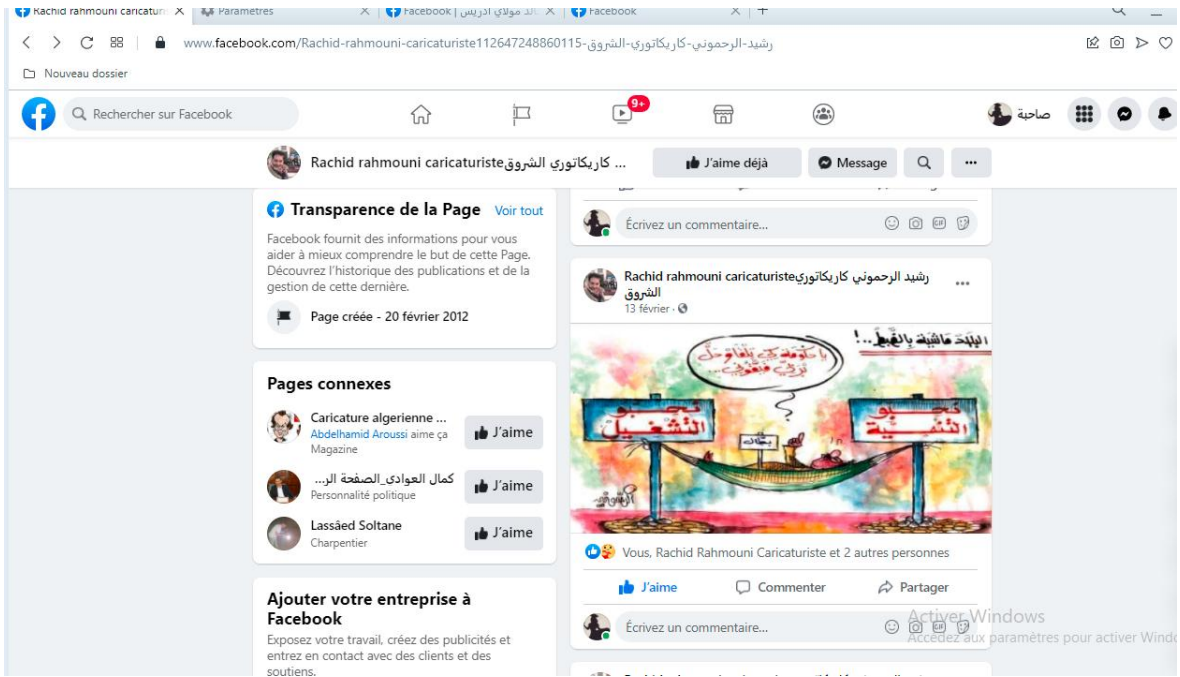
Rachid rahmouni caricatu ×
Paramètres ×
مولاي ادريس | Facebook ×
Facebook ×

www.facebook.com/Rachid-rahmouni-caricaturiste112647248860115-رشيد-الرحموني-كاريكاتوري-الشروق

Nouveau dossier

Rechercher sur Facebook
9+
صاحبة

Rachid rahmouni caricaturisteكاريكاتوري الشروق ...
J'aime déjà
Message

Transparence de la Page Voir tout

Facebook fournit des informations pour vous aider à mieux comprendre le but de cette Page. Découvrez l'historique des publications et de la gestion de cette dernière.

Page créée - 20 février 2012

Pages connexes

Caricature algerienne ...
Abdelhamid Aroussi aime ça
Magazine
J'aime

كمال العوادى_الصفحة الر...
Personnalité politique
J'aime

Lassâed Soltane
Charpentier
J'aime

Ajouter votre entreprise à Facebook

Exposez votre travail, créez des publicités et entrez en contact avec des clients et des soutiens.

Écrivez un commentaire...

Rachid rahmouni caricaturisteرشيد الرحموني كاريكاتوري الشروق
13 février ·

البلاد ماشية بالقيط..!
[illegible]
تشغيل
الشغيل
بطال

Vous, Rachid Rahmouni Caricaturiste et 2 autres personnes

J'aime
Commenter
Partager

Écrivez un commentaire...

Activer Windows
Accédez aux paramètres pour activer Windo